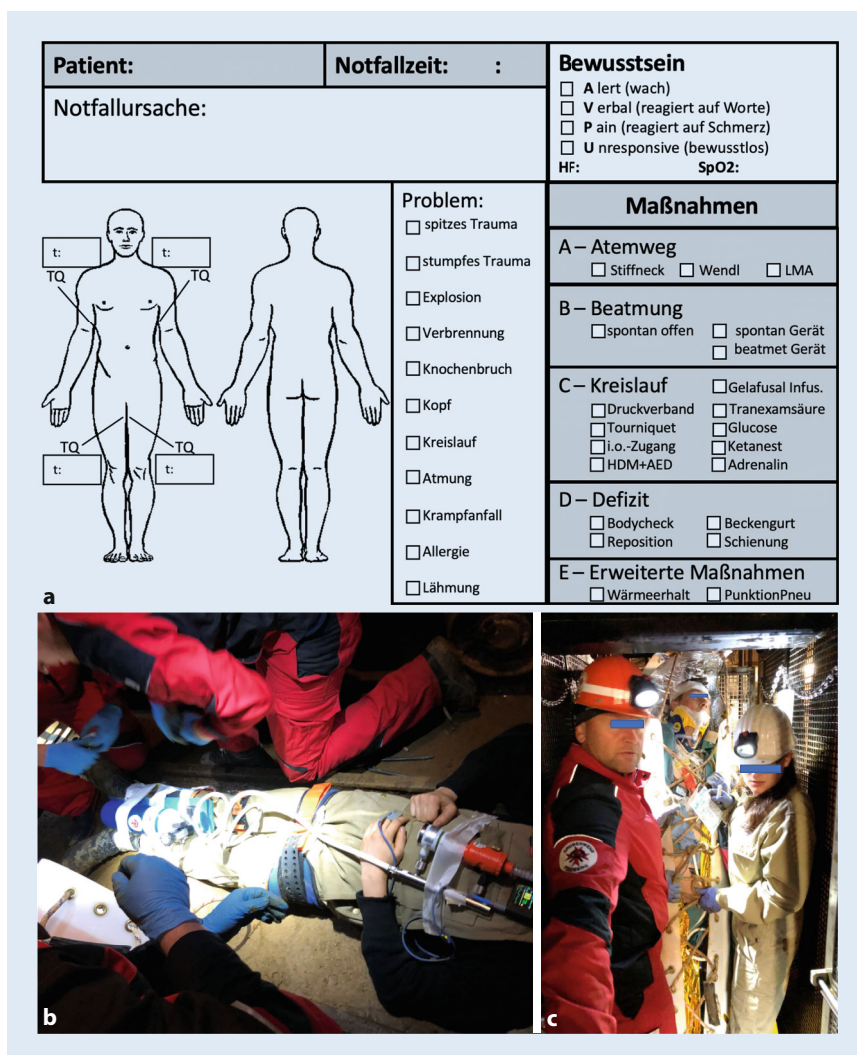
Patient:

Notfallzeit: :

Notfallursache:

Bewusstsein
☐ A lert (wach)
☐ V erbal (reagiert auf Worte)
☐ P ain (reagiert auf Schmerz)
☐ U nresponsive (bewusstlos)
HF: SpO2:

t: t:
TQ TQ
TQ TQ
t: t:

Problem:
☐ spitzes Trauma
☐ stumpfes Trauma
☐ Explosion
☐ Verbrennung
☐ Knochenbruch
☐ Kopf
☐ Kreislauf
☐ Atmung
☐ Krampfanfall
☐ Allergie
☐ Lähmung

Maßnahmen

A – Atemweg
☐ Stiffneck ☐ Wendl ☐ LMA

B – Beatmung
☐ spontan offen ☐ spontan Gerät
☐ beatmet Gerät

C – Kreislauf ☐ Gelafusal Infus.
☐ Druckverband ☐ Tranexamsäure
☐ Tourniquet ☐ Glucose
☐ i.o.-Zugang ☐ Ketanest
☐ HDM+AED ☐ Adrenalin

D – Defizit
☐ Bodycheck ☐ Beckengurt
☐ Reposition ☐ Schienung

E – Erweiterte Maßnahmen
☐ Wärmeerhalt ☐ PunktionPneu

a

b

c